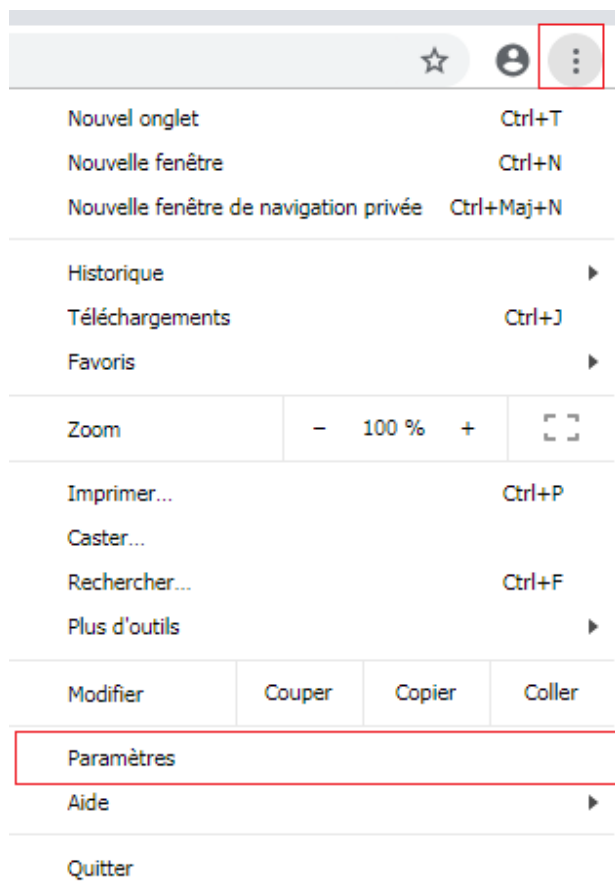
Nouvel onglet Ctrl+T
Nouvelle fenêtre Ctrl+N
Nouvelle fenêtre de navigation privée Ctrl+Maj+N

Historique
Téléchargements Ctrl+J
Favoris

Zoom − 100 % +

Imprimer... Ctrl+P
Caster...
Rechercher... Ctrl+F
Plus d'outils

Modifier Couper Copier Coller

Paramètres
Aide

Quitter